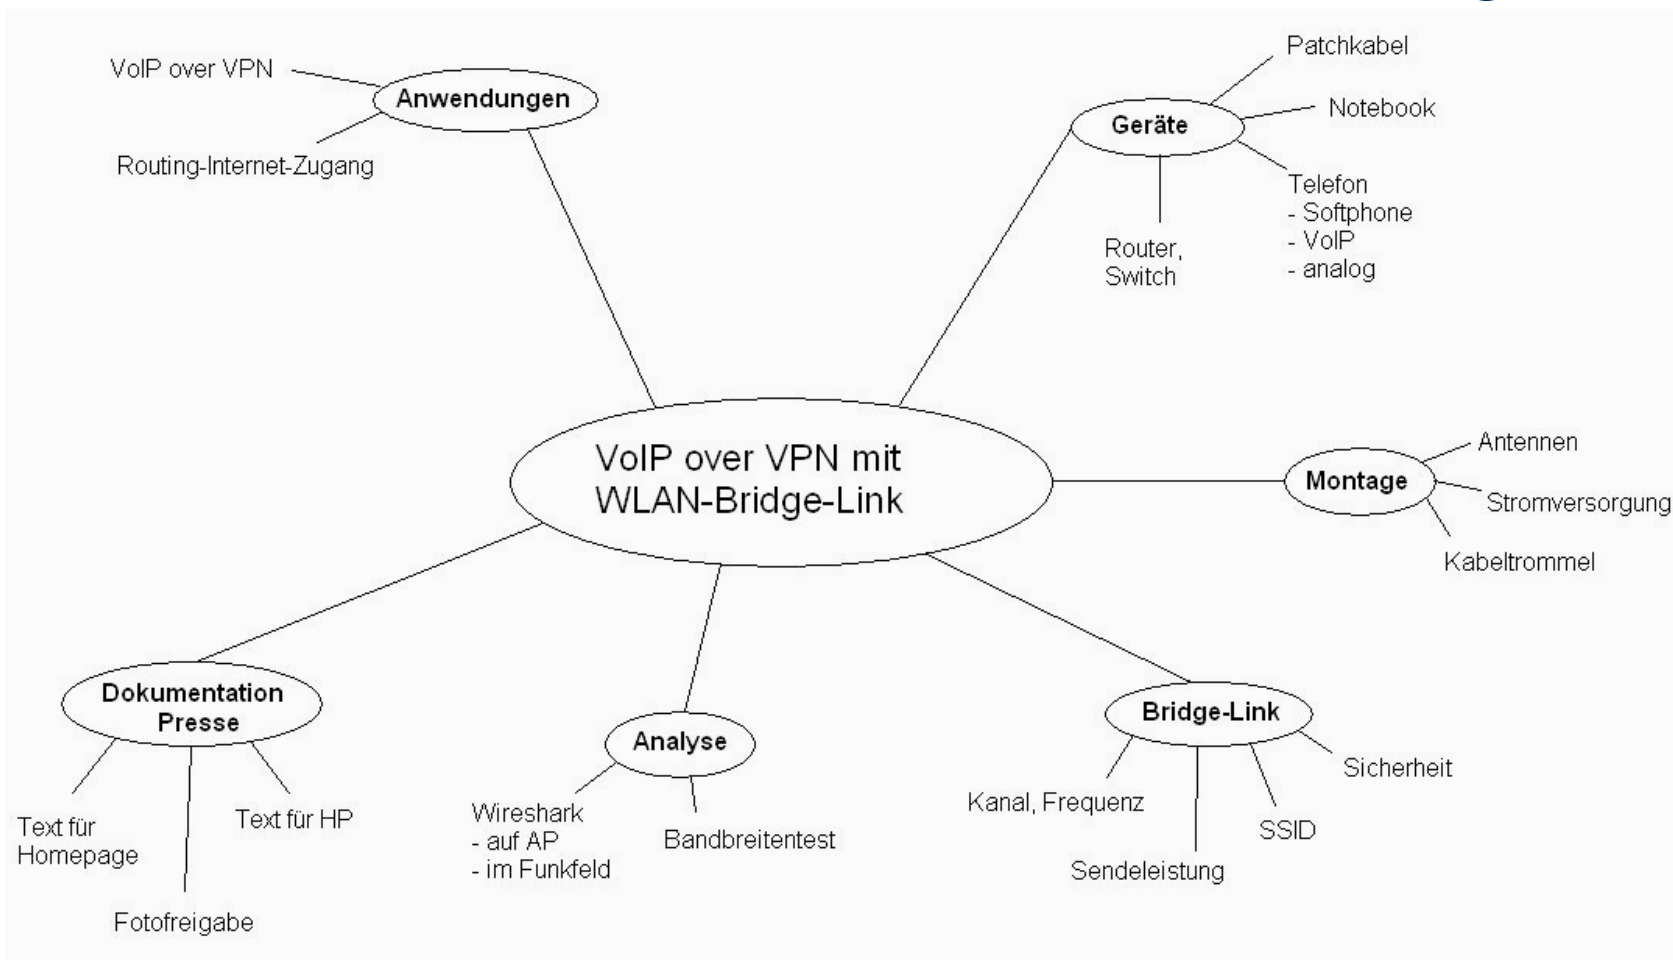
VoIP over VPN mit WLAN-Bridge-Link

Anwendungen
VoIP over VPN
Routing-Internet-Zugang

Geräte
Patchkabel
Notebook
Telefon
- Softphone
- VoIP
- analog
Router, Switch

Montage
Antennen
Stromversorgung
Kabeltrommel

Bridge-Link
Kanal, Frequenz
Sendeleistung
SSID
Sicherheit

Analyse
Wireshark
- auf AP
- im Funkfeld
Bandbreitentest

Dokumentation Presse
Text für Homepage
Fotofreigabe
Text für HP